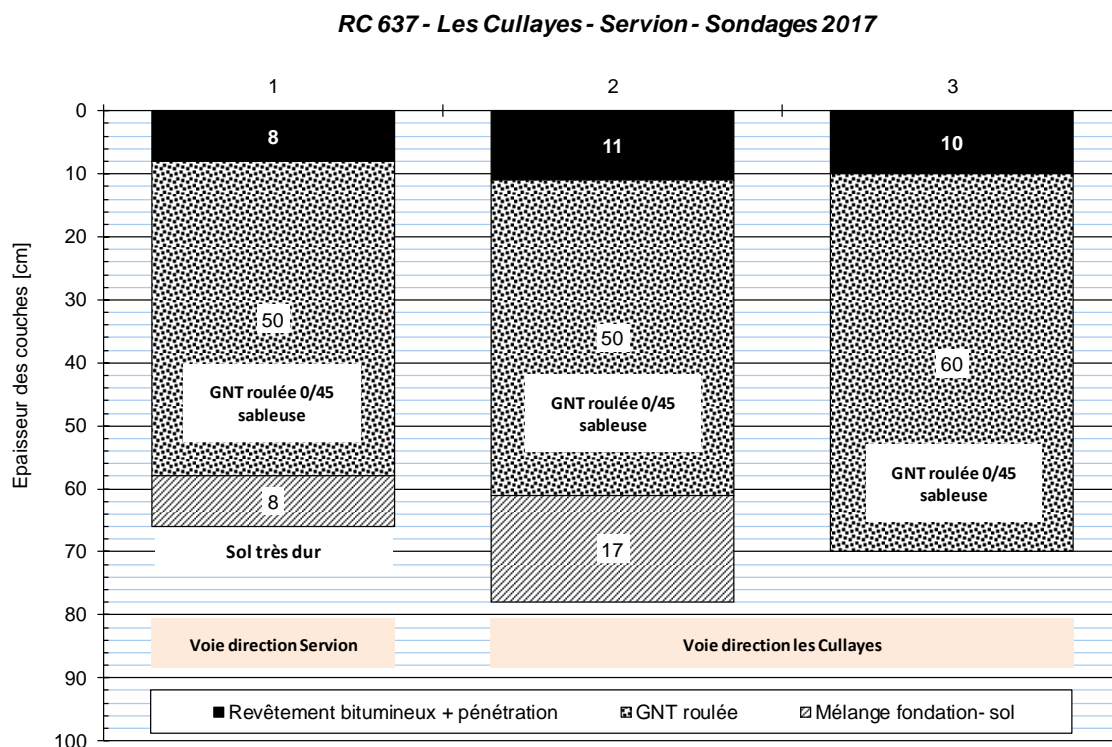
RC 637 - Les Cullayes - Servion - Sondages 2017

1
2
3

Epaisseur des couches [cm]

0
10
20
30
40
50
60
70
80
90
100

8
50
GNT roulée 0/45 sableuse
8
Sol très dur

11
50
GNT roulée 0/45 sableuse
17

10
60
GNT roulée 0/45 sableuse

Voie direction Servion
Voie direction les Cullayes

■ Revêtement bitumineux + pénétration
GNT roulée
Mélange fondation- sol